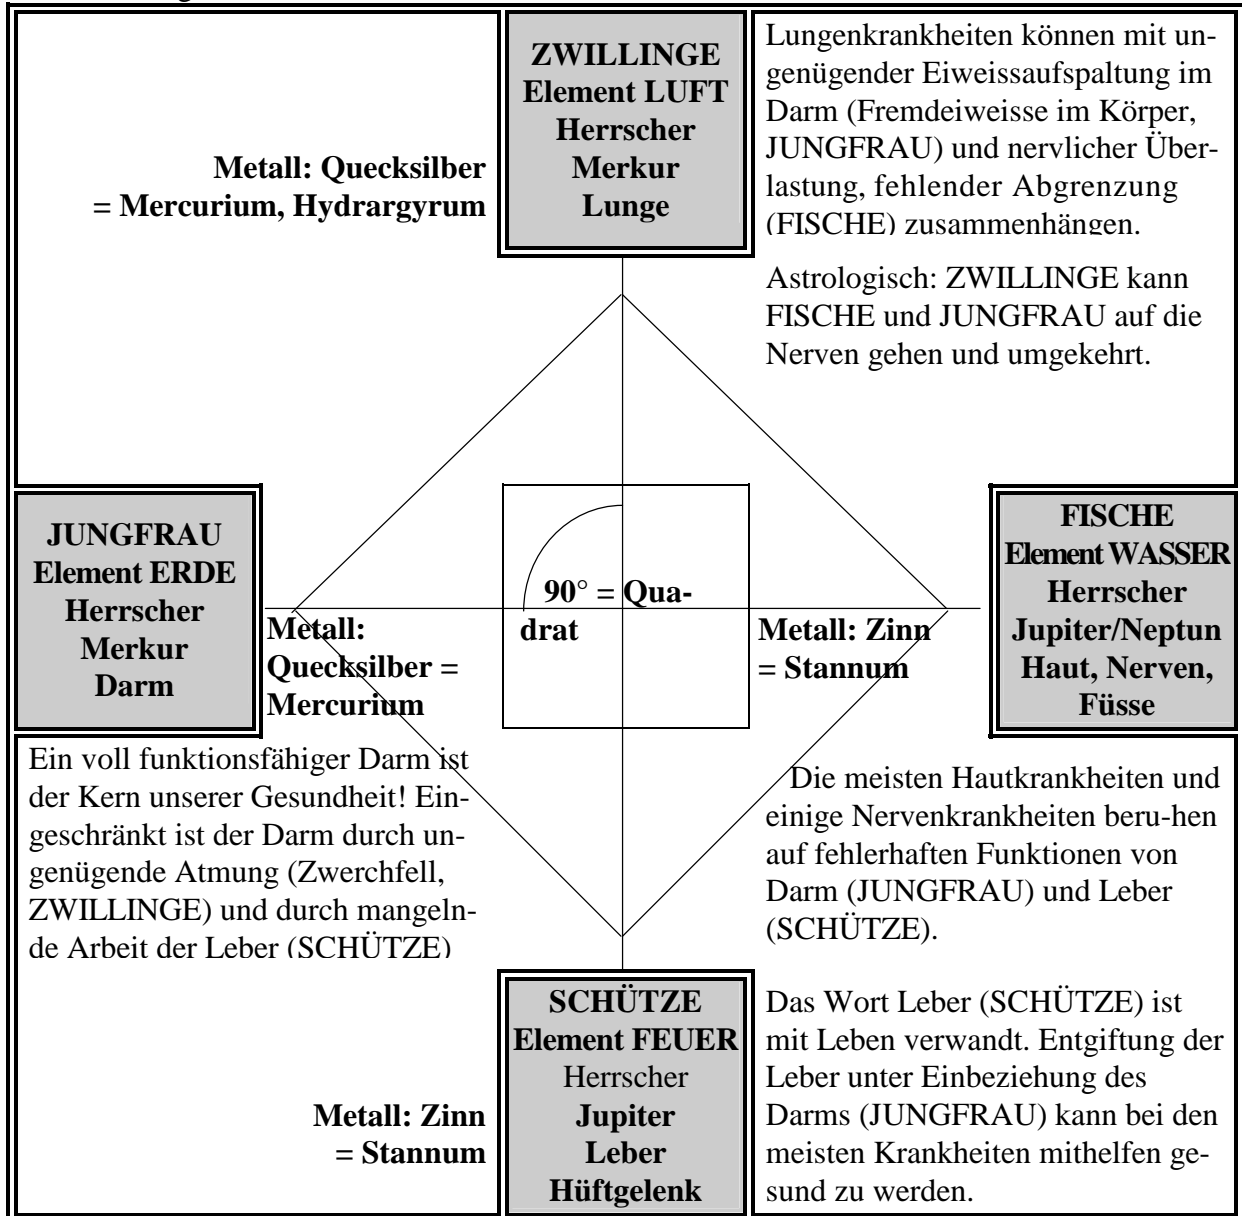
Metall: Quecksilber = Mercurium, Hydrargyrum

ZWILLINGE
Element LUFT
Herrscher
Merkur
Lunge

Lungenkrankheiten können mit ungenügender Eiweissaufspaltung im Darm (Fremdeiweisse im Körper, JUNGFRAU) und nervlicher Überlastung, fehlender Abgrenzung (FISCHE) zusammenhängen.

Astrologisch: ZWILLINGE kann FISCHE und JUNGFRAU auf die Nerven gehen und umgekehrt.

JUNGFRAU
Element ERDE
Herrscher
Merkur
Darm

Metall: Quecksilber = Mercurium

90° = Quadrat

Metall: Zinn = Stannum

FISCHE
Element WASSER
Herrscher
Jupiter/Neptun
Haut, Nerven, Füsse

Ein voll funktionsfähiger Darm ist der Kern unserer Gesundheit! Eingeschränkt ist der Darm durch ungenügende Atmung (Zwerchfell, ZWILLINGE) und durch mangelnde Arbeit der Leber (SCHÜTZE)

Die meisten Hautkrankheiten und einige Nervenkrankheiten beru-hen auf fehlerhaften Funktionen von Darm (JUNGFRAU) und Leber (SCHÜTZE).

Metall: Zinn = Stannum

SCHÜTZE
Element FEUER
Herrscher
Jupiter
Leber
Hüftgelenk

Das Wort Leber (SCHÜTZE) ist mit Leben verwandt. Entgiftung der Leber unter Einbeziehung des Darms (JUNGFRAU) kann bei den meisten Krankheiten mithelfen gesund zu werden.